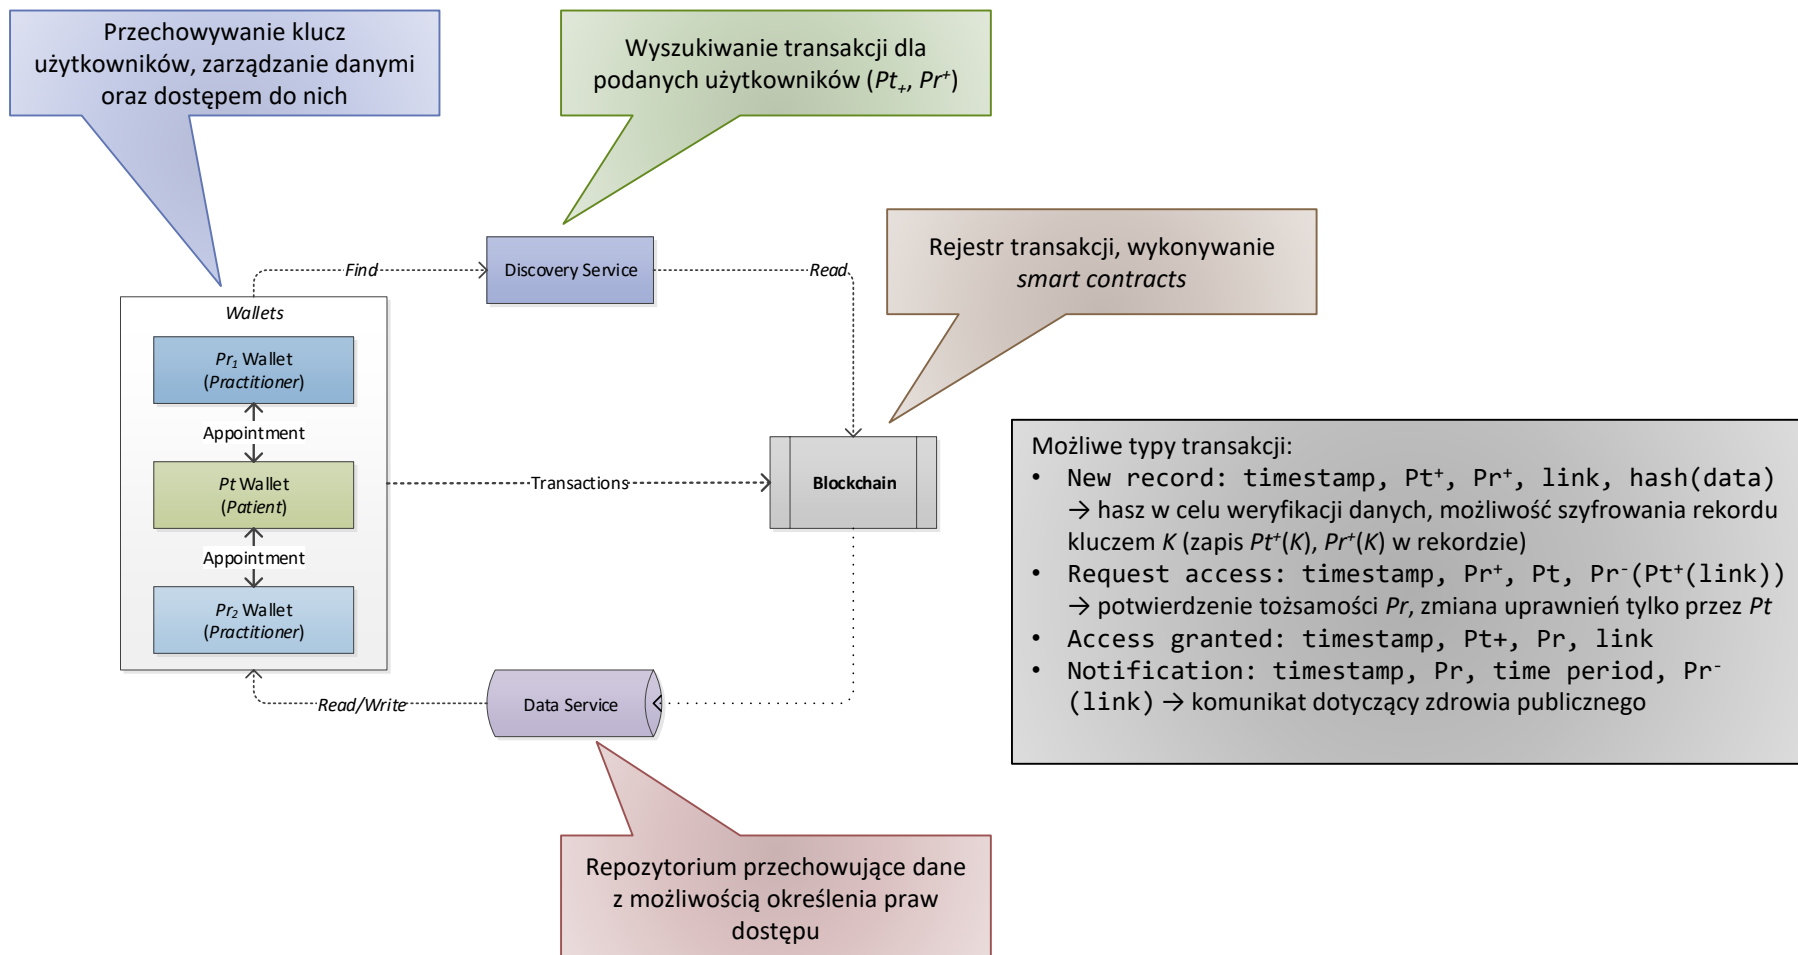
Przechowywanie klucz użytkowników, zarządzanie danymi oraz dostępem do nich

Wyszukiwanie transakcji dla podanych użytkowników ($Pt_{+}$, $Pr^{+}$)

Rejestr transakcji, wykonywanie *smart contracts*

Find

Discovery Service

Read

Wallets

$Pr_1$ Wallet (*Practitioner*)

Appointment

*Pt* Wallet (*Patient*)

Appointment

$Pr_2$ Wallet (*Practitioner*)

Transactions

Blockchain

Read/Write

Data Service

Możliwe typy transakcji:
• New record: timestamp, Pt⁺, Pr⁺, link, hash(data) → hasz w celu weryfikacji danych, możliwość szyfrowania rekordu kluczem *K* (zapis *Pt⁺*(*K*), *Pr⁺*(*K*) w rekordzie)
• Request access: timestamp, Pr⁺, Pt, Pr⁻(Pt⁺(link)) → potwierdzenie tożsamości *Pr*, zmiana uprawnień tylko przez *Pt*
• Access granted: timestamp, Pt+, Pr, link
• Notification: timestamp, Pr, time period, Pr⁻(link) → komunikat dotyczący zdrowia publicznego

Repozytorium przechowujące dane z możliwością określenia praw dostępu